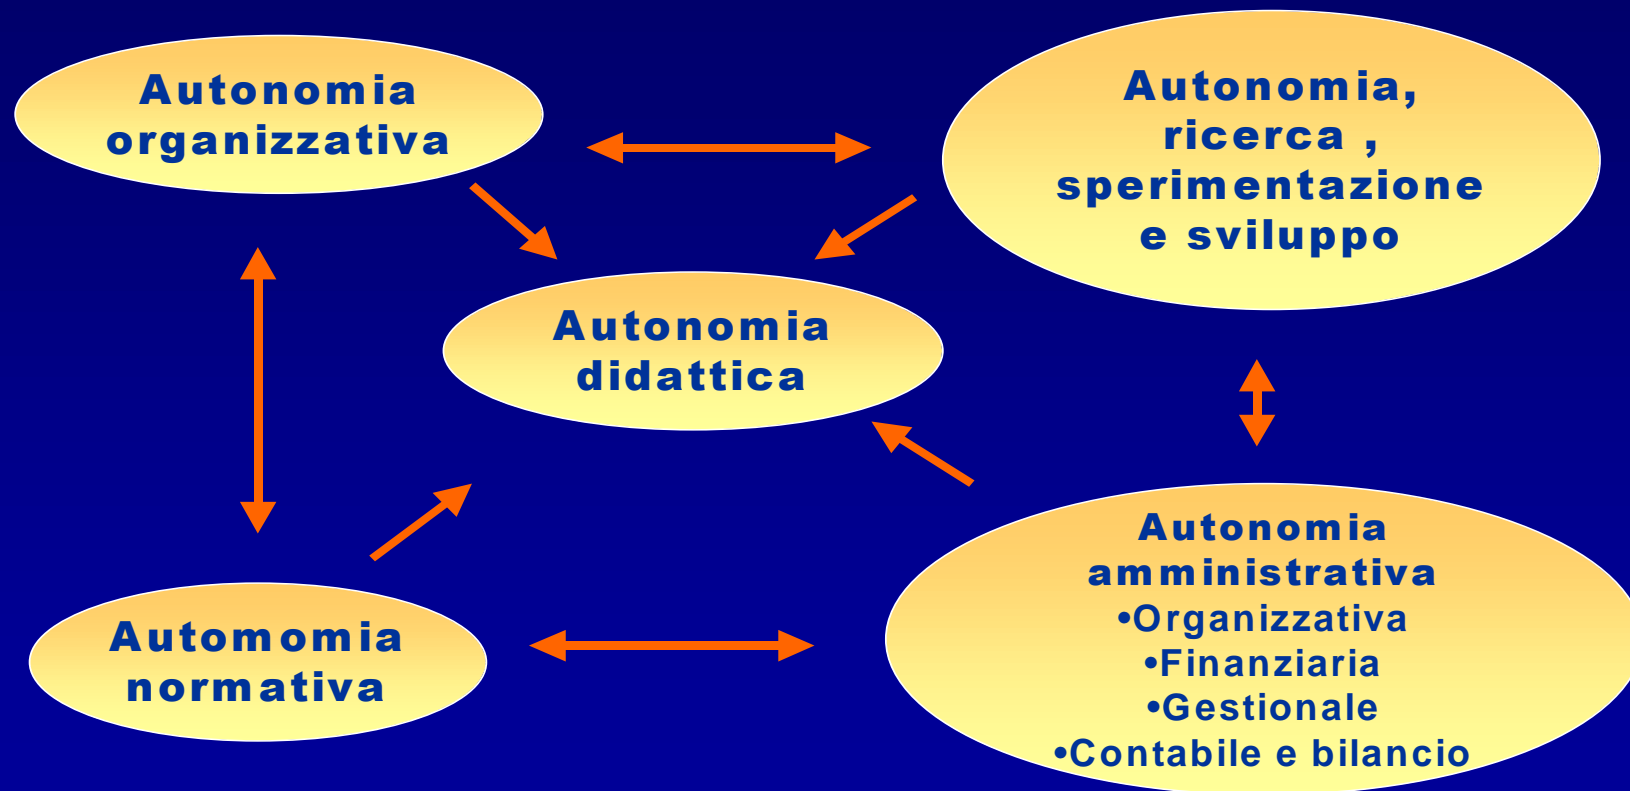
Autonomia organizzativa

Autonomia, ricerca , sperimentazione e sviluppo

Autonomia didattica

Automomia normativa

Autonomia amministrativa
•Organizzativa
•Finanziaria
•Gestionale
•Contabile e bilancio